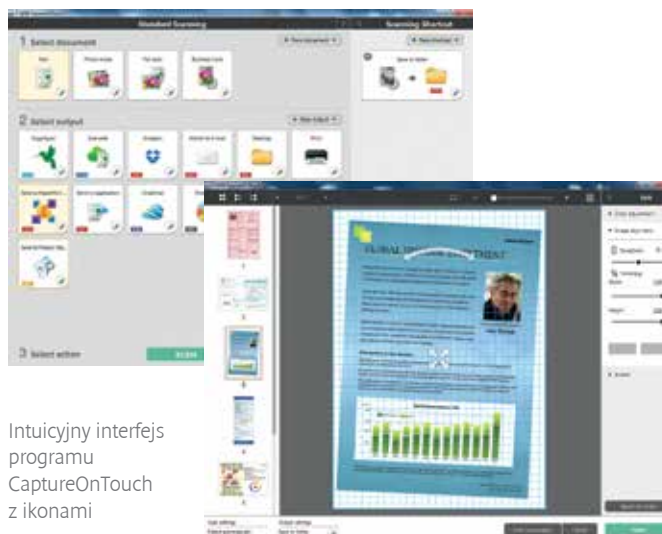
Standard Scanning

Scanning Shortcut

1 Select document

+ New document

+ New shortcut

Save to folder

2 Select output

+ New output

Dropbox

Desktop

Print

3 Select action

SCAN

GLOBAL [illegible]

Intuicyjny interfejs programu CaptureOnTouch z ikonami